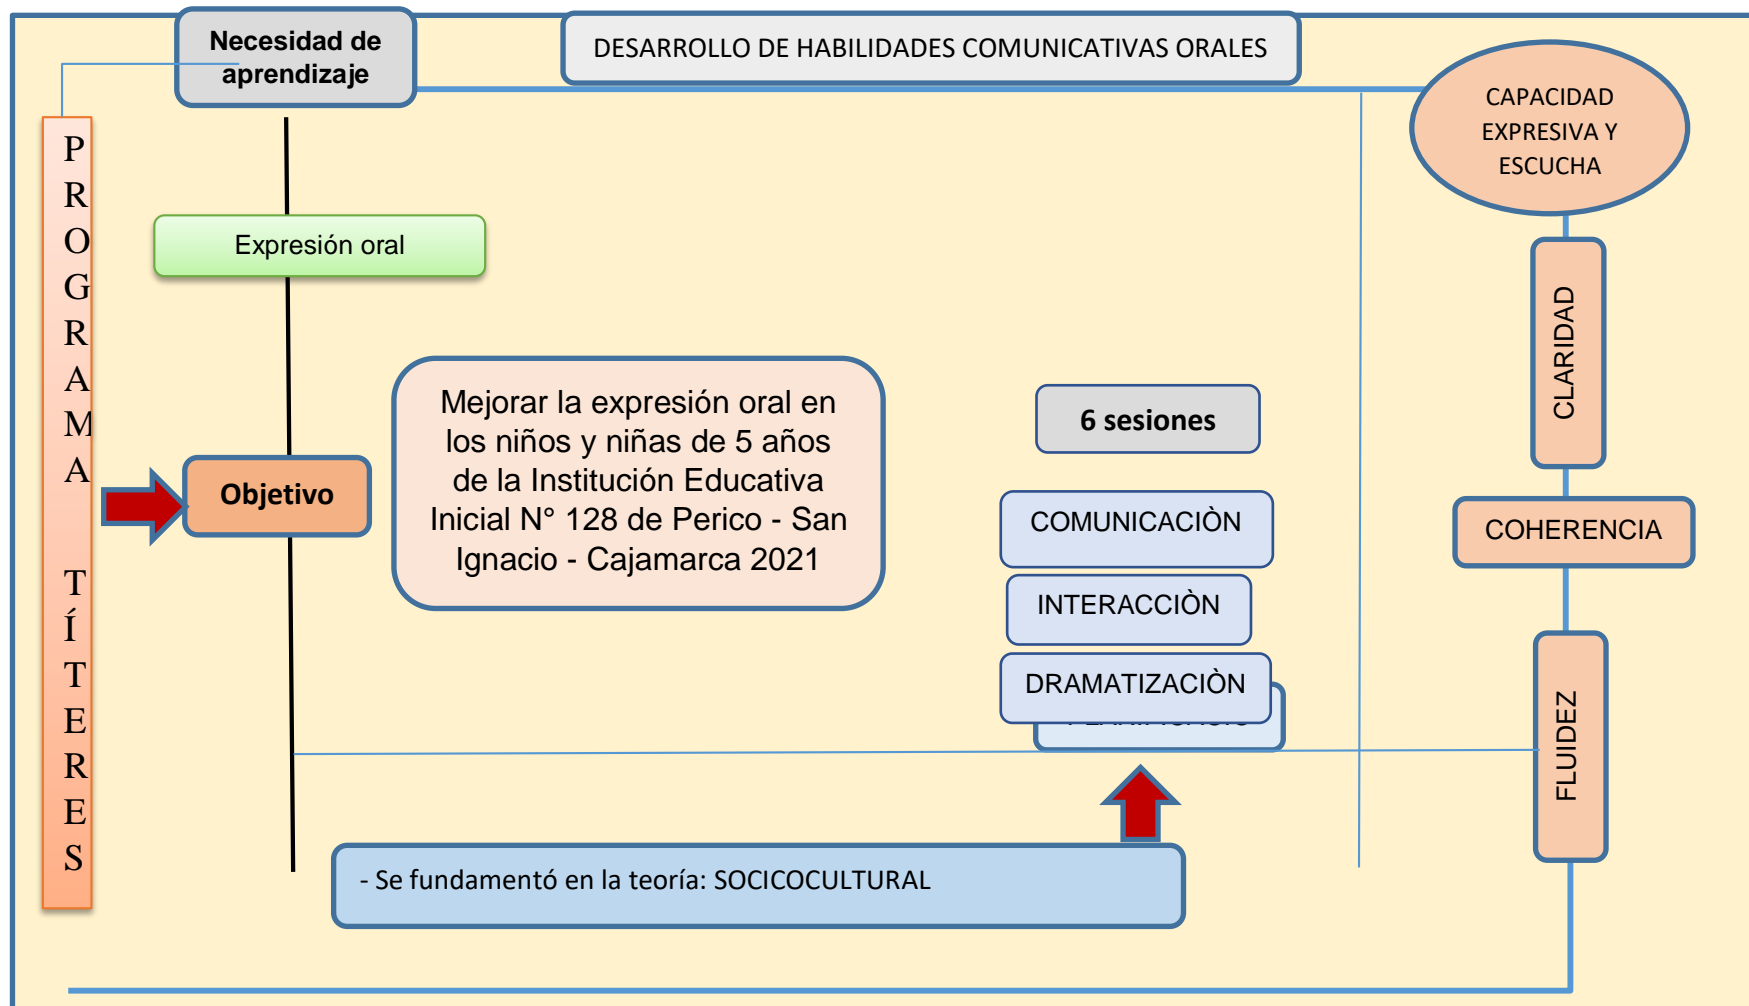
Necesidad de aprendizaje

DESARROLLO DE HABILIDADES COMUNICATIVAS ORALES

PROGRAMA TÍTERES

CAPACIDAD EXPRESIVA Y ESCUCHA

Expresión oral

CLARIDAD

Mejorar la expresión oral en los niños y niñas de 5 años de la Institución Educativa Inicial N° 128 de Perico - San Ignacio - Cajamarca 2021

6 sesiones

Objetivo

COMUNICACIÒN

COHERENCIA

INTERACCIÒN

DRAMATIZACIÒN

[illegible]

FLUIDEZ

- Se fundamentó en la teoría: SOCIOCULTURAL